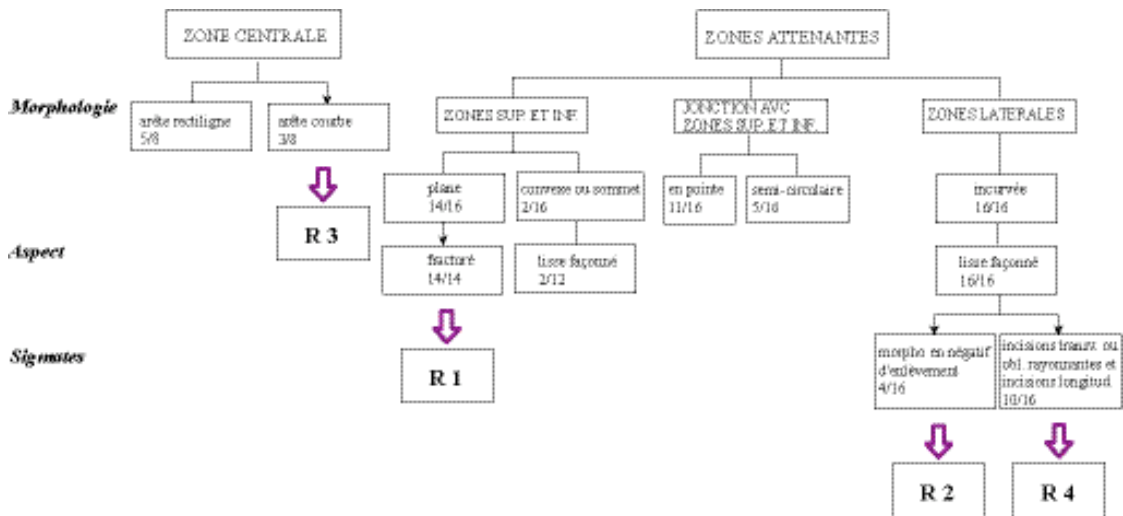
ZONE CENTRALE

ZONES ATTENANTES

Morphologie

arête rectiligne 5/8

arête courbe 3/8

ZONES SUP. ET INF.

JONCTION AVC ZONES SUP. ET INF.

ZONES LATERALES

R 3

plane 14/16

convexe ou sommet 2/16

en pointe 11/16

semi-circulaire 5/16

incurvée 16/16

Aspect

fracturé 14/14

lisse façonné 2/12

lisse façonné 16/16

R 1

Stigmates

morpho. en négatif d'enlèvement 4/16

incisions transv. ou obl. rayonnantes et incisions longitud. 10/16

R 2

R 4